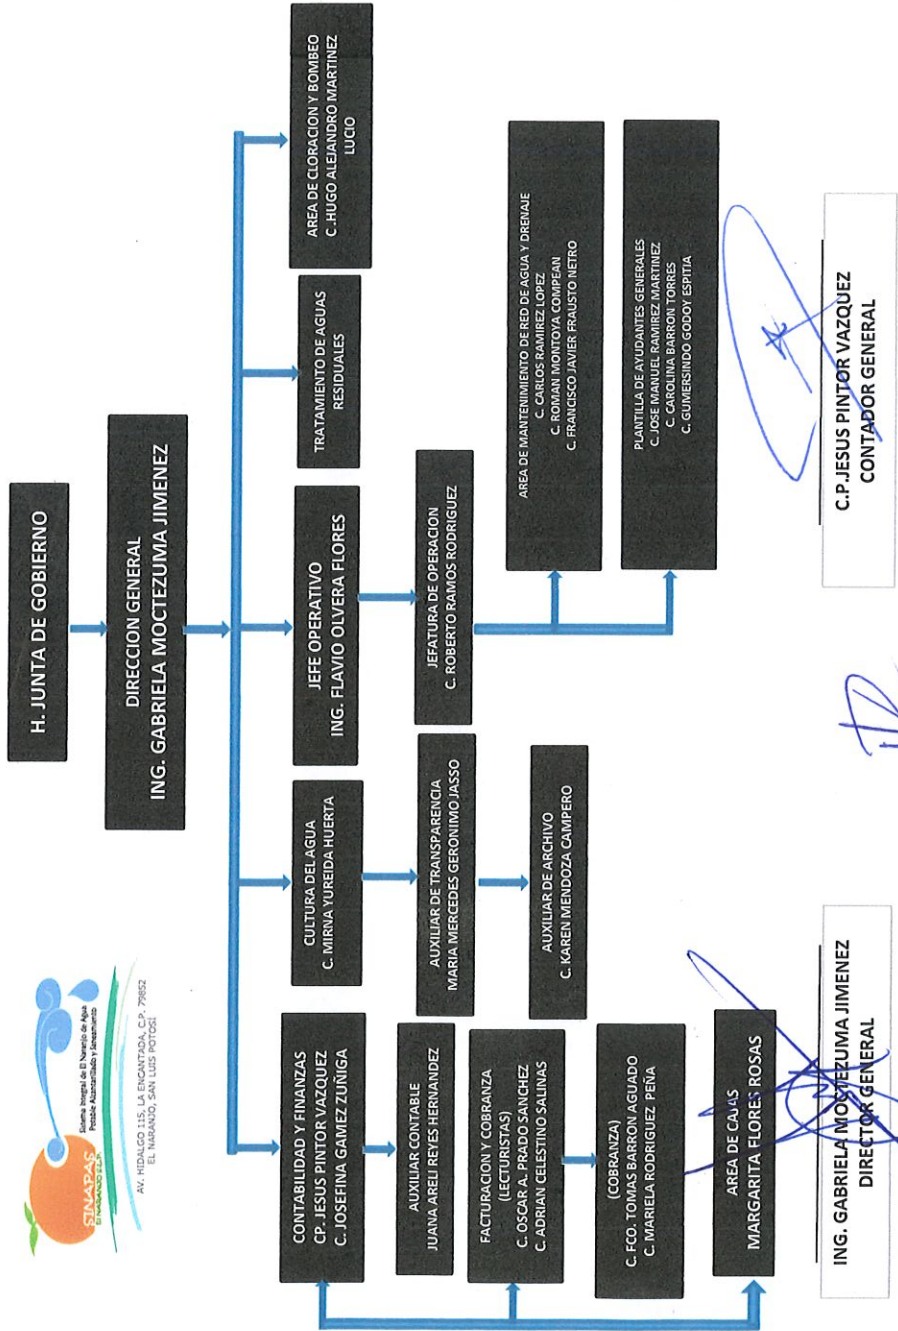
SINAPAS EL NARANJO S.L.P.
Sistema Integral de El Naranjo de Agua Potable Alcantarillado y Saneamiento
AV. HIDALGO 115, LA ENCANTADA, C.P. 79852 EL NARANJO, SAN LUIS POTOSI

H. JUNTA DE GOBIERNO

DIRECCION GENERAL
ING. GABRIELA MOCTEZUMA JIMENEZ

CONTABILIDAD Y FINANZAS
CP. JESUS PINTOR VAZQUEZ
C. JOSEFINA GAMEZ ZUÑIGA

AUXILIAR CONTABLE
JUANA ARELI REYES HERNANDEZ

FACTURACION Y COBRANZA
(LECTURISTAS)
C. OSCAR A. PRADO SANCHEZ
C. ADRIAN CELESTINO SALINAS

(COBRANZA)
C. FCO. TOMAS BARRON AGUADO
C. MARIELA RODRIGUEZ PEÑA

AREA DE CAJAS
MARGARITA FLORES ROSAS

CULTURA DEL AGUA
C. MIRNA YUREIDA HUERTA

AUXILIAR DE TRANSPARENCIA
MARIA MERCEDES GERONIMO JASSO

AUXILIAR DE ARCHIVO
C. KAREN MENDOZA CAMPERO

JEFE OPERATIVO
ING. FLAVIO OLVERA FLORES

JEFATURA DE OPERACION
C. ROBERTO RAMOS RODRIGUEZ

AREA DE MANTENIMIENTO DE RED DE AGUA Y DRENAJE
C. CARLOS RAMIREZ LOPEZ
C. ROMAN MONTOYA COMPEAN
C. FRANCISCO JAVIER FRAUSTO NETRO

PLANTILLA DE AYUDANTES GENERALES
C. JOSE MANUEL RAMIREZ MARTINEZ
C. CAROLINA BARRON TORES
C. GUMERSINDO GODOY ESPITIA

TRATAMIENTO DE AGUAS RESIDUALES

AREA DE CLORACION Y BOMBEO
C. HUGO ALEJANDRO MARTINEZ LUCIO

ING. GABRIELA MOCTEZUMA JIMENEZ
DIRECTOR GENERAL

C.P. JESUS PINTOR VAZQUEZ
CONTADOR GENERAL